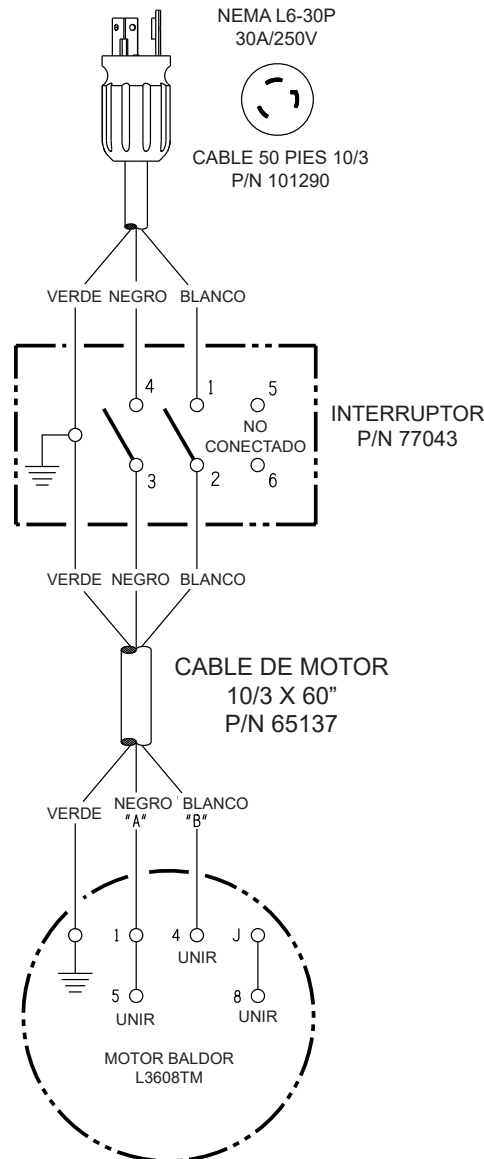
NEMA L6-30P
30A/250V

CABLE 50 PIES 10/3
P/N 101290

VERDE NEGRO BLANCO

4 1 5
NO CONECTADO
3 2 6

INTERRUPTOR
P/N 77043

VERDE NEGRO BLANCO

CABLE DE MOTOR
10/3 X 60"
P/N 65137

VERDE NEGRO "A" BLANCO "B"

1 4 J
UNIR
5 8
UNIR UNIR

MOTOR BALDOR
L3608TM